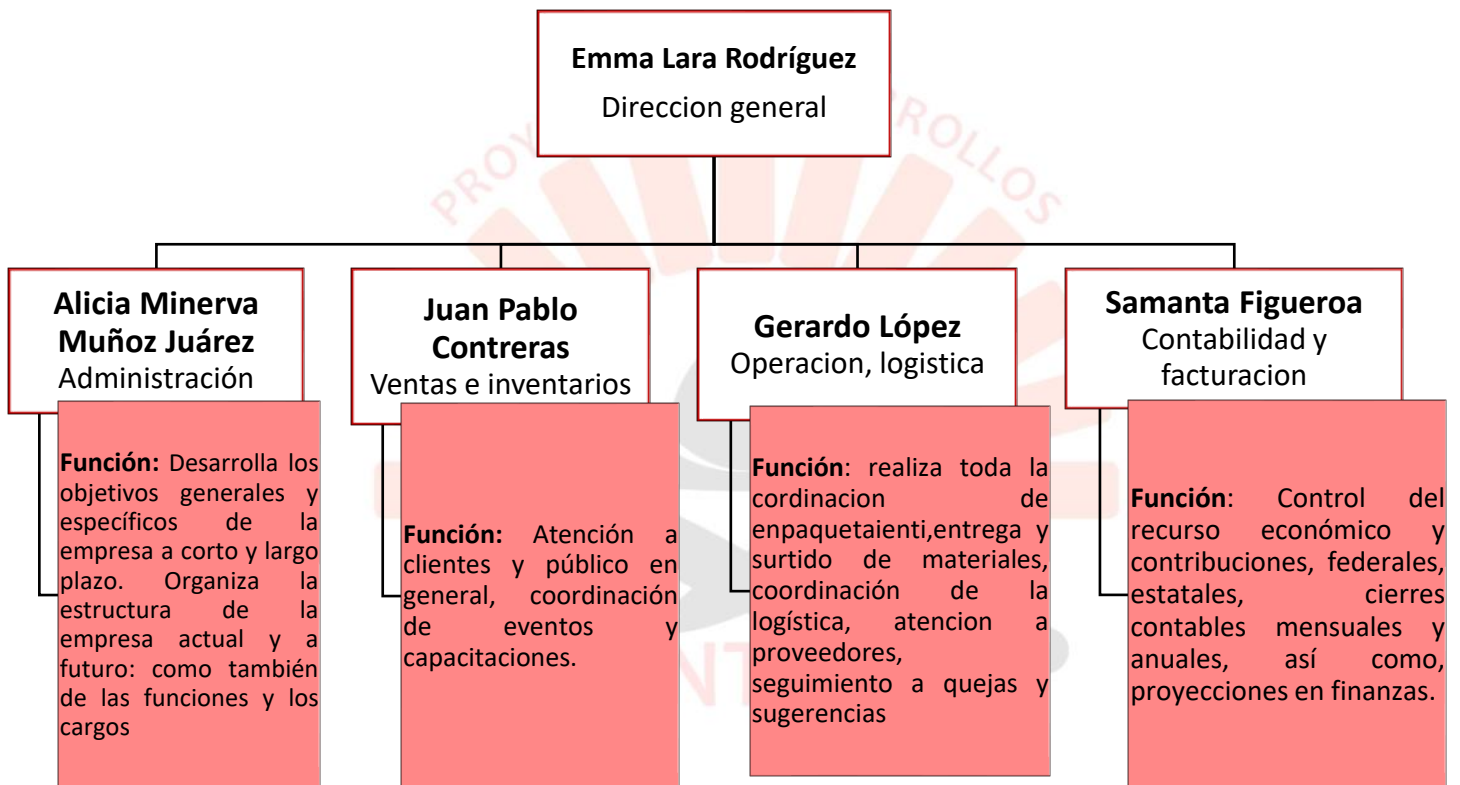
**Emma Lara Rodríguez**
Direccion general

**Alicia Minerva Muñoz Juárez**
Administración

**Función:** Desarrolla los objetivos generales y específicos de la empresa a corto y largo plazo. Organiza la estructura de la empresa actual y a futuro: como también de las funciones y los cargos

**Juan Pablo Contreras**
Ventas e inventarios

**Función:** Atención a clientes y público en general, coordinación de eventos y capacitaciones.

**Gerardo López**
Operacion, logistica

**Función**: realiza toda la cordinacion de enpaquetaienti,entrega y surtido de materiales, coordinación de la logística, atencion a proveedores, seguimiento a quejas y sugerencias

**Samanta Figueroa**
Contabilidad y facturacion

**Función**: Control del recurso económico y contribuciones, federales, estatales, cierres contables mensuales y anuales, así como, proyecciones en finanzas.